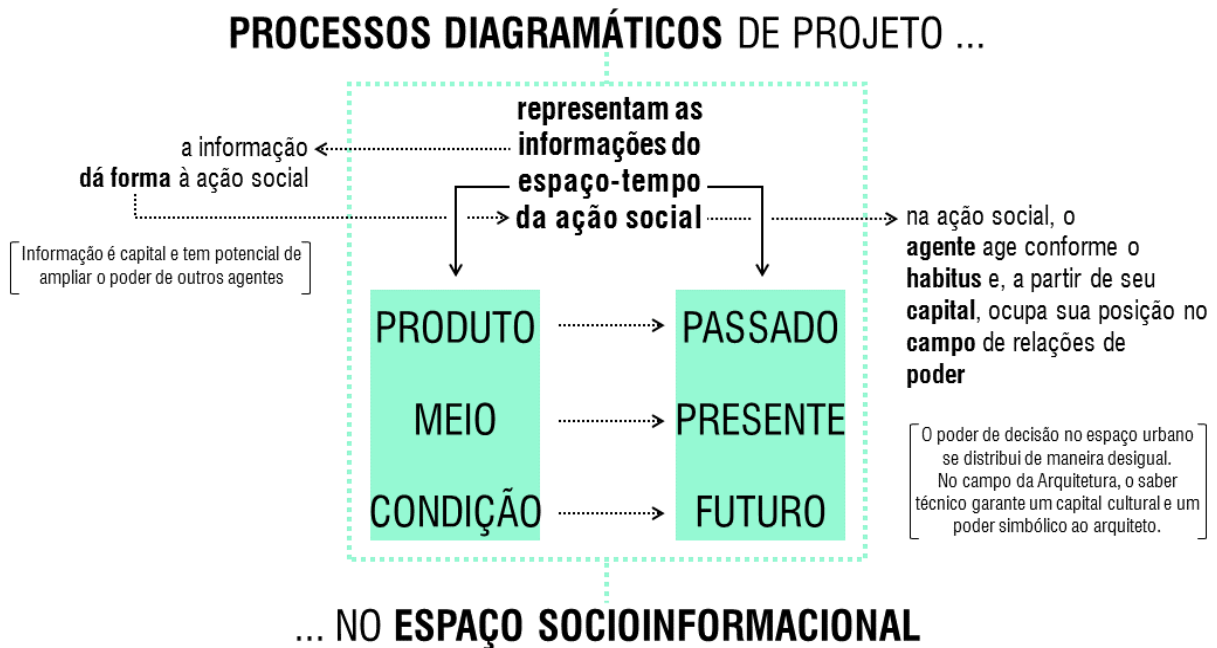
PROCESSOS DIAGRAMÁTICOS DE PROJETO ...

representam as informações do espaço-tempo da ação social

a informação dá forma à ação social

Informação é capital e tem potencial de ampliar o poder de outros agentes

na ação social, o agente age conforme o habitus e, a partir de seu capital, ocupa sua posição no campo de relações de poder

O poder de decisão no espaço urbano se distribui de maneira desigual. No campo da Arquitetura, o saber técnico garante um capital cultural e um poder simbólico ao arquiteto.

PRODUTO → PASSADO

MEIO → PRESENTE

CONDIÇÃO → FUTURO

... NO ESPAÇO SOCIOINFORMACIONAL